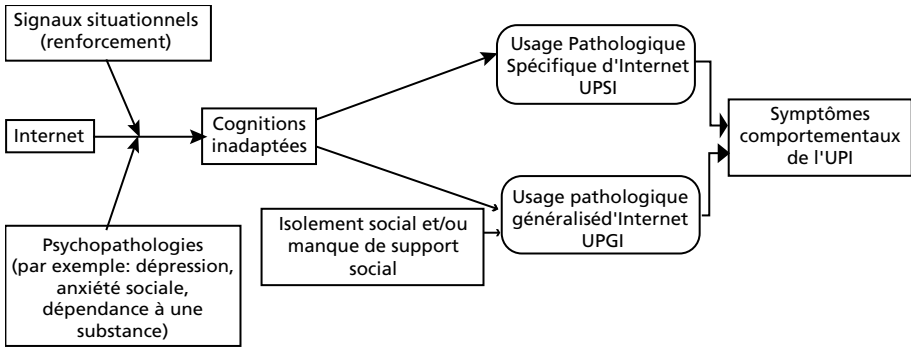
Signaux situationnels (renforcement)

Internet

Psychopathologies (par exemple: dépression, anxiété sociale, dépendance à une substance)

Cognitions inadaptées

Usage Pathologique Spécifique d'Internet UPSI

Isolement social et/ou manque de support social

Usage pathologique généralisé'Internet UPGI

Symptômes comportementaux de l'UPI